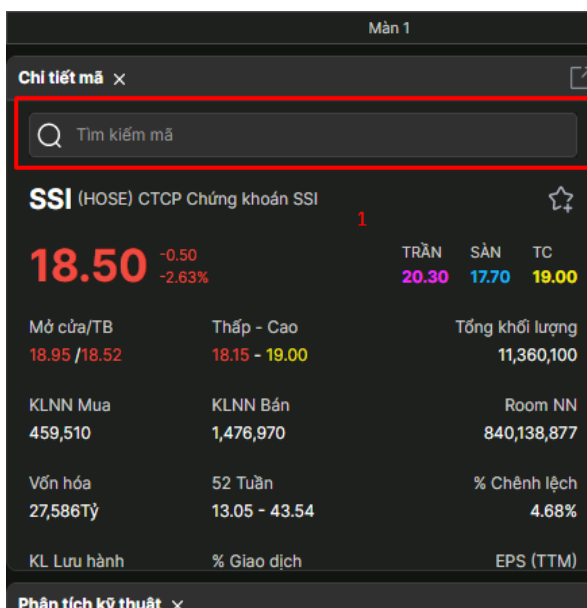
Màn 1

Chi tiết mã ×

Tìm kiếm mã

SSI (HOSE) CTCP Chứng khoán SSI

1

18.50 -0.50 -2.63%

TRẦN 20.30 SÀN 17.70 TC 19.00

Mở cửa/TB
18.95 /18.52

Thấp - Cao
18.15 - 19.00

Tổng khối lượng
11,360,100

KLNN Mua
459,510

KLNN Bán
1,476,970

Room NN
840,138,877

Vốn hóa
27,586Tỷ

52 Tuần
13.05 - 43.54

% Chênh lệch
4.68%

KL Lưu hành

% Giao dịch

EPS (TTM)

Phân tích kỹ thuật ×